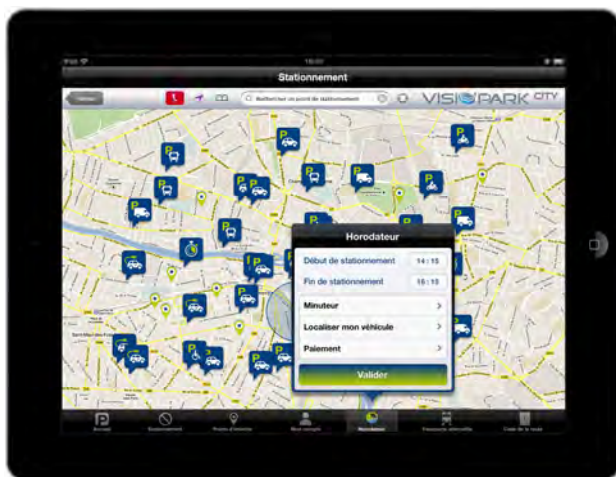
iPad
18:00
Stationnement
Retour
Rechercher un point de stationnement
VISIOPARK CITY
Horodateur
Début de stationnement
14 : 15
Fin de stationnement
15 : 15
Minuteur
Localiser mon véhicule
Paiement
Valider
Accueil
Stationnement
Points d'intérêts
Mon compte
Horodateur
Transports alternatifs
Code de la route